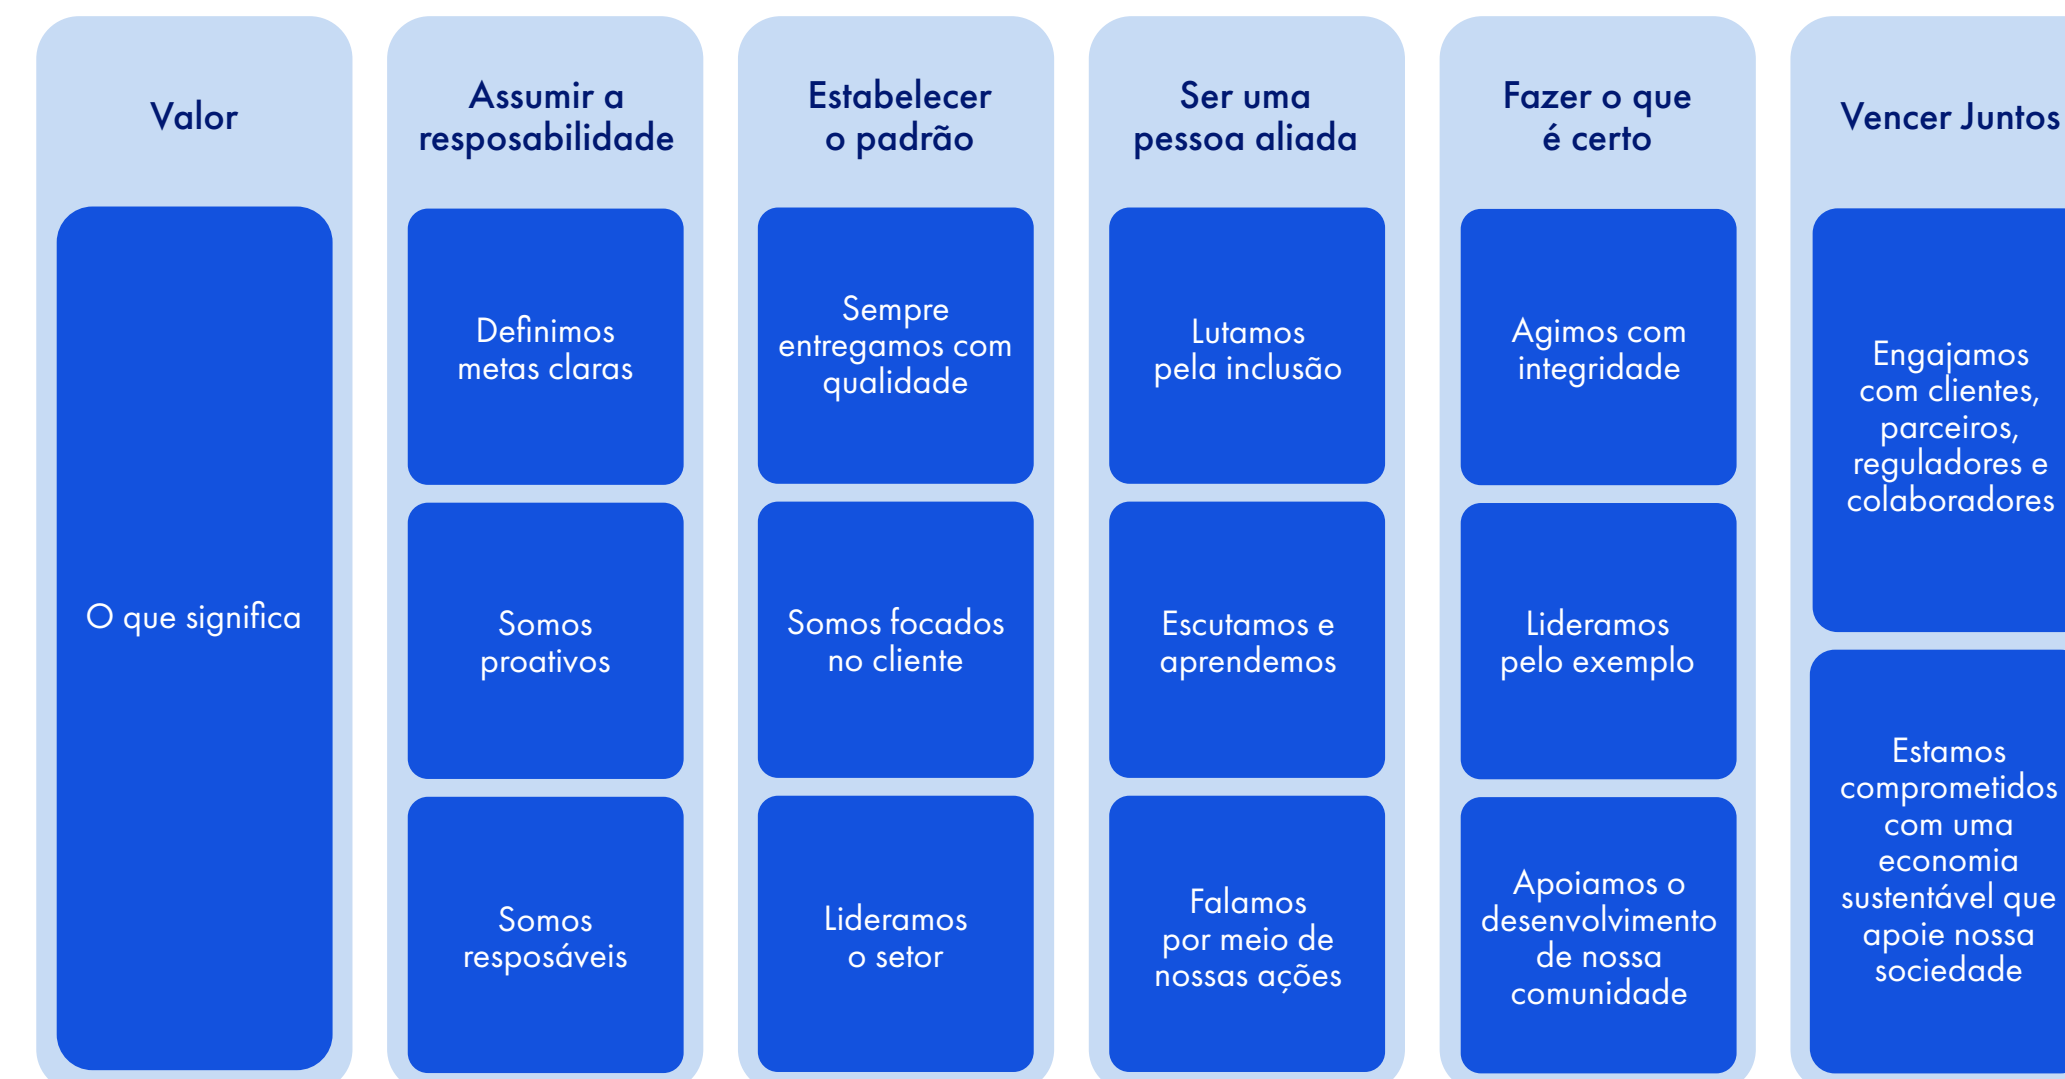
Valor

O que significa

Assumir a resposabilidade

Definimos metas claras

Somos proativos

Somos resposáveis

Estabelecer o padrão

Sempre entregamos com qualidade

Somos focados no cliente

Lideramos o setor

Ser uma pessoa aliada

Lutamos pela inclusão

Escutamos e aprendemos

Falamos por meio de nossas ações

Fazer o que é certo

Agimos com integridade

Lideramos pelo exemplo

Apoiamos o desenvolvimento de nossa comunidade

Vencer Juntos

Engajamos com clientes, parceiros, reguladores e colaboradores

Estamos comprometidos com uma economia sustentável que apoie nossa sociedade